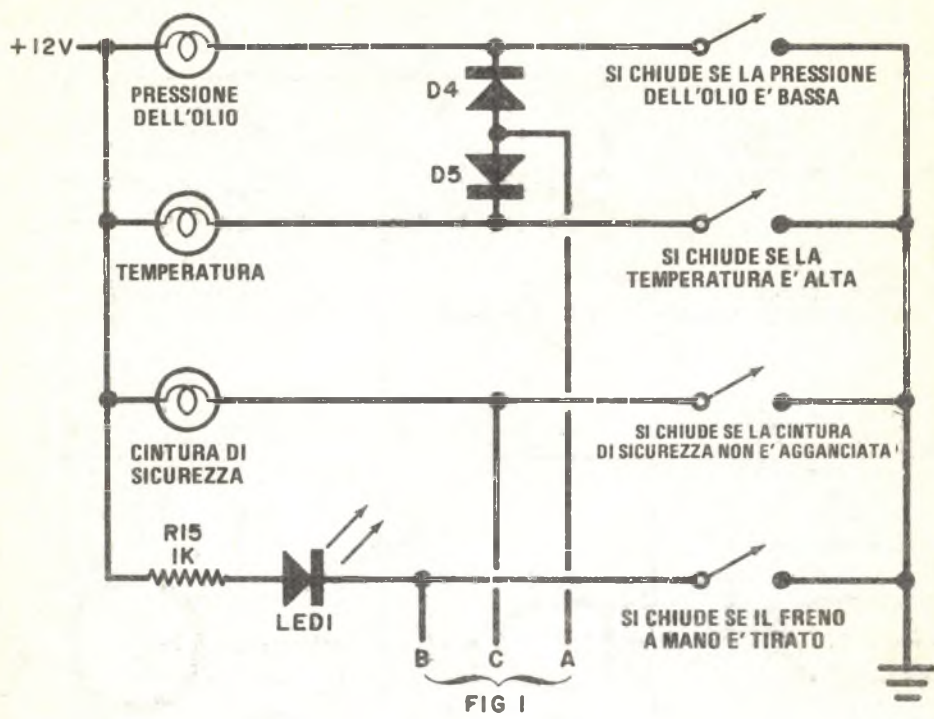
+12V

PRESSIONE DELL'OLIO

D4

D5

SI CHIUDE SE LA PRESSIONE DELL'OLIO E' BASSA

TEMPERATURA

SI CHIUDE SE LA TEMPERATURA E' ALTA

CINTURA DI SICUREZZA

SI CHIUDE SE LA CINTURA DI SICUREZZA NON E' AGGANCIATA

R15 1K

LED1

SI CHIUDE SE IL FRENO A MANO E' TIRATO

B C A

FIG 1